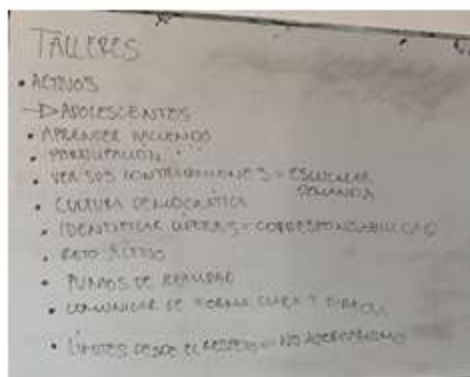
TALLERES
• ACTIVOS
→ ADOLESCENTES
• APRENDER HACIENDO
• PORQUÉ/PARA
• VER SUS CONTRADICCIONES = ESCUCHAR PERMANENTE
• CULTURA DEMOCRÁTICA
• IDENTIFICAR DEBERES = CORRESPONSABILIDAD
• RETO: ÉXITO
• PUNTOS DE REALIDAD
• COMUNICAR DE FORMA CLARA Y DIRECTA
• LÍMITES DESDE EL RESPETO = NO AGREDIMOS